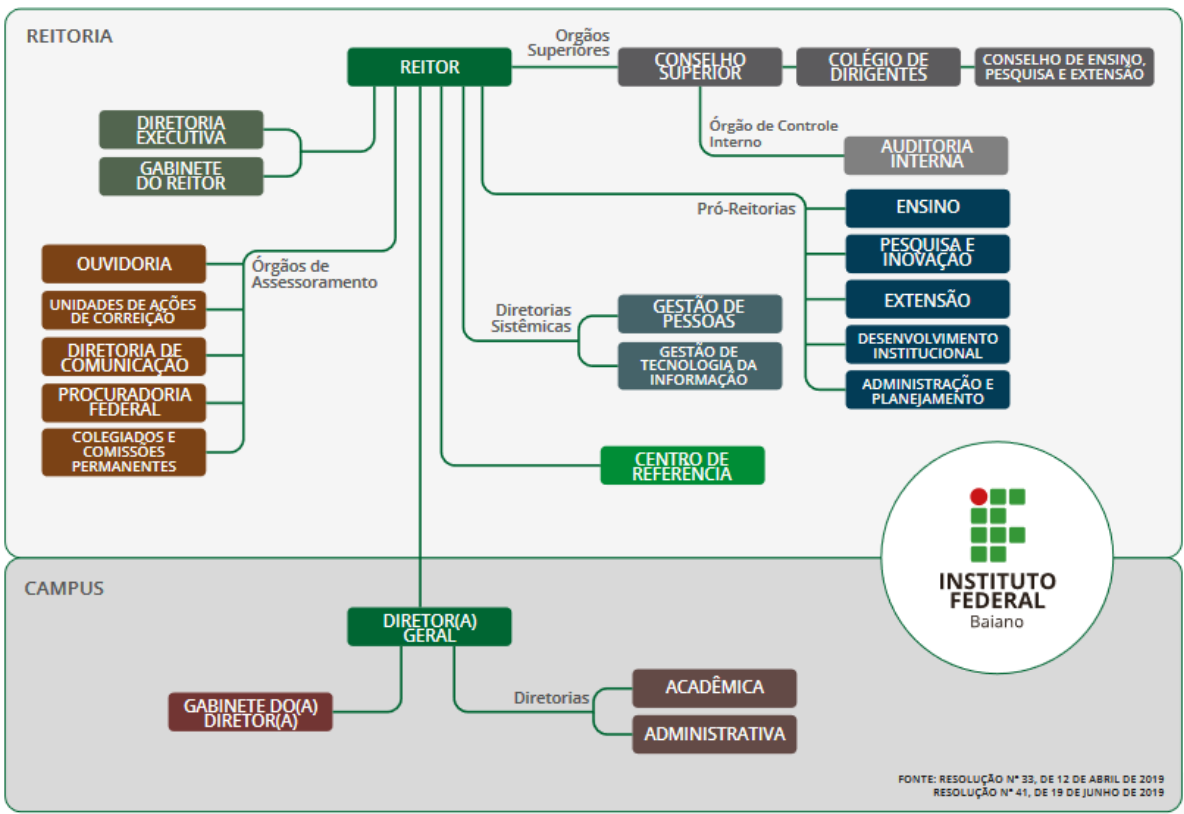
REITORIA

REITOR

Orgãos Superiores

CONSELHO SUPERIOR

COLÉGIO DE DIRIGENTES

CONSELHO DE ENSINO, PESQUISA E EXTENSÃO

Órgão de Controle Interno

AUDITORIA INTERNA

DIRETORIA EXECUTIVA

GABINETE DO REITOR

Pró-Reitorias

ENSINO

PESQUISA E INOVAÇÃO

EXTENSÃO

DESENVOLVIMENTO INSTITUCIONAL

ADMINISTRAÇÃO E PLANEJAMENTO

Órgãos de Assessoramento

OUVIDORIA

UNIDADES DE AÇÕES DE CORREIÇÃO

DIRETORIA DE COMUNICAÇÃO

PROCURADORIA FEDERAL

COLEGIADOS E COMISSÕES PERMANENTES

Diretorias Sistêmicas

GESTÃO DE PESSOAS

GESTÃO DE TECNOLOGIA DA INFORMAÇÃO

CENTRO DE REFERENCIA

INSTITUTO FEDERAL
Baiano

CAMPUS

DIRETOR(A) GERAL

GABINETE DO(A) DIRETOR(A)

Diretorias

ACADÊMICA

ADMINISTRATIVA

FONTE: RESOLUÇÃO Nº 33, DE 12 DE ABRIL DE 2019
RESOLUÇÃO Nº 41, DE 19 DE JUNHO DE 2019